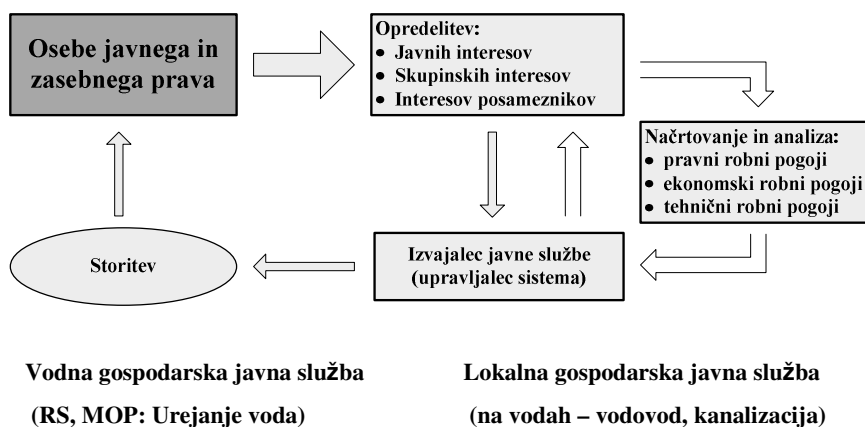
Osebe javnega in zasebnega prava

Opredelitev:
• Javnih interesov
• Skupinskih interesov
• Interesov posameznikov

Načrtovanje in analiza:
• pravni robni pogoji
• ekonomski robni pogoji
• tehnični robni pogoji

Storitev

Izvajalec javne službe (upravljalec sistema)

Vodna gospodarska javna služba
(RS, MOP: Urejanje voda)

Lokalna gospodarska javna služba
(na vodah – vodovod, kanalizacija)